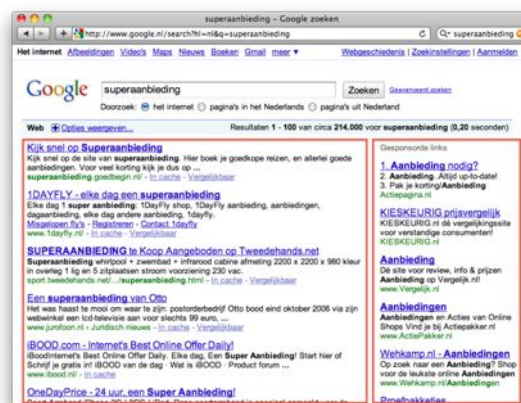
superaanbieding - Google zoeken

http://www.google.nl/search?hl=nl&q=superaanbieding

C Q- superaanbieding

Het internet Afbeeldingen Video's Maps Nieuws Boeken Gmail meer ▾

Webgeschiedenis | Zoekinstellingen | Aanmelden

Google superaanbieding Zoeken Geavanceerd zoeken

Doorzoek: het internet pagina's in het Nederlands pagina's uit Nederland

Web Opties weergeven...

Resultaten 1 - 100 van circa 214.000 voor superaanbieding (0,20 seconden)

Kijk snel op Superaanbieding
Kijk snel op de site van superaanbieding. Hier boek je goedkope reizen, en allerlei goede aanbiedingen. Voor veel korting kijk je dus op ...
superaanbieding.goedbegin.nl/ - In cache - Vergelijkbaar

1DAYFLY - elke dag een superaanbieding
Elke dag 1 super aanbieding: 1DayFly shop, 1DayFly aanbieding, aanbiedingen, dagaanbieding, elke dag andere aanbieding, 1dayfly.
Misgelopen fly's - Registreren - Contact 1DayFly
www.1dayfly.nl/ - In cache - Vergelijkbaar

SUPERAANBIEDING te Koop Aangeboden op Tweedehands.net
Superaanbieding whirlpool + zwembad + infrarood cabine afmeting 2200 x 2200 x 980 kleur in overleg 1 lig en 5 zitplaatsen stroom voorziening 230 vac.
sport.tweedehands.net/.../superaanbieding.html - In cache - Vergelijkbaar

Een superaanbieding van Otto
Het was haast te mooi om waar te zijn: postorderbedrijf Otto bood eind oktober 2006 via zijn webwinkel een lcd-televisie aan voor slechts 99 euro, ...
www.jurofoon.nl › Juridisch nieuws - In cache - Vergelijkbaar

iBOOD.com - Internet's Best Online Offer Daily!
iBoodInternet's Best Online Offer Daily. Elke dag, Een Super Aanbieding! Start hier of Schrijf je gratis in! iBOOD van de dag · Wat is iBOOD · Product forum ...
www.ibood.nl/ - In cache

OneDayPrice - 24 uur, een Super Aanbieding!
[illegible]

Gesponsorde links

1. Aanbieding nodig?
2. Aanbieding. Altijd up-to-date!
3. Pak je korting/Aanbieding
Actiepagina.nl

KIESKEURIG prijsvergelijk
KIESKEURIG.nl dé vergelijkingssite voor verstandige consumenten!
KIESKEURIG.nl

Aanbieding
Dé site voor review, info & prijzen Aanbieding op Vergelijk.nl!
www.Vergelijk.nl

Aanbiedingen
Aanbiedingen en Acties van Online Shops Vind je bij Actiepakker.nl!
www.ActiePakker.nl

Wehkamp.nl - Aanbiedingen
Op zoek naar een Aanbieding? Shop voor de leukste online Aanbiedingen
www.Wehkamp.nl/Aanbiedingen

Proefpakketjes